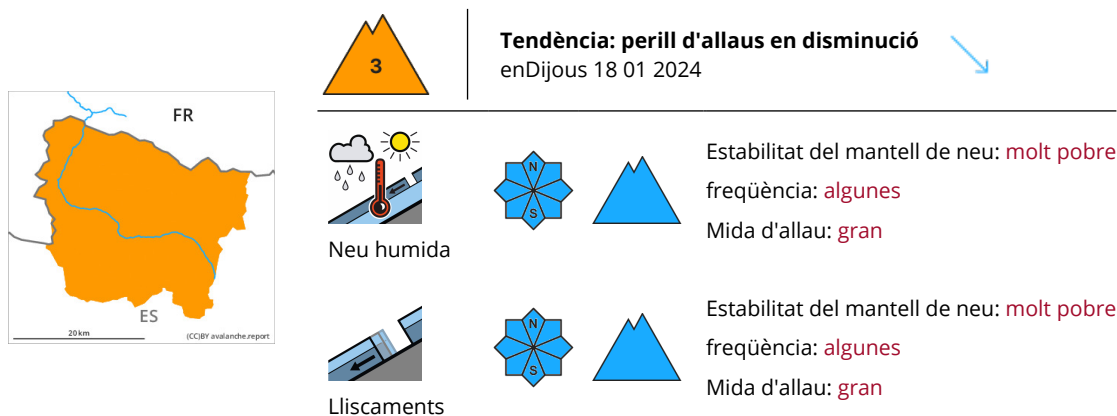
FR

ES

20 km

(CC)BY avalanche.report

3

Tendència: perill d'allaus en disminució
enDijous 18 01 2024

N
S

Neu humida

Estabilitat del mantell de neu: molt pobre
freqüència: algunes
Mida d'allau: gran

N
S

Lliscaments

Estabilitat del mantell de neu: molt pobre
freqüència: algunes
Mida d'allau: gran